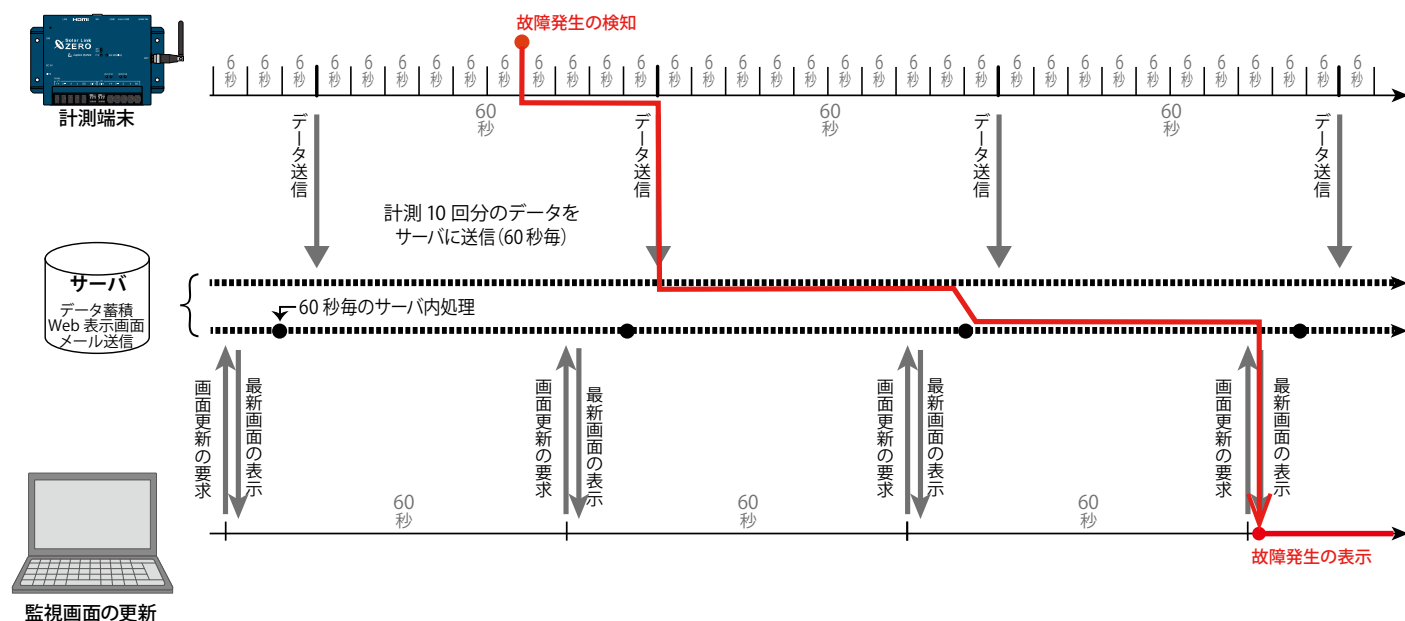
Solar Link ZERO

計測端末

故障発生の検知

6 秒 6 秒 6 秒 6 秒 6 秒 6 秒 6 秒 6 秒 6 秒 6 秒 6 秒 6 秒 6 秒 6 秒 6 秒 6 秒 6 秒 6 秒 6 秒 6 秒 6 秒 6 秒 6 秒 6 秒 6 秒 6 秒 6 秒 6 秒 6 秒 6 秒 6 秒 6 秒 6 秒 6 秒 6 秒 6 秒 6 秒 6 秒 6 秒 6 秒 6 秒 6 秒 6 秒 6 秒

60 秒 60 秒 60 秒

データ送信 データ送信 データ送信 データ送信

計測 10 回分のデータを サーバに送信(60 秒毎)

サーバ
データ蓄積
Web 表示画面
メール送信

60 秒毎のサーバ内処理

画面更新の要求 最新画面の表示 画面更新の要求 最新画面の表示 画面更新の要求 最新画面の表示 画面更新の要求 最新画面の表示

60 秒 60 秒 60 秒

故障発生の表示

監視画面の更新